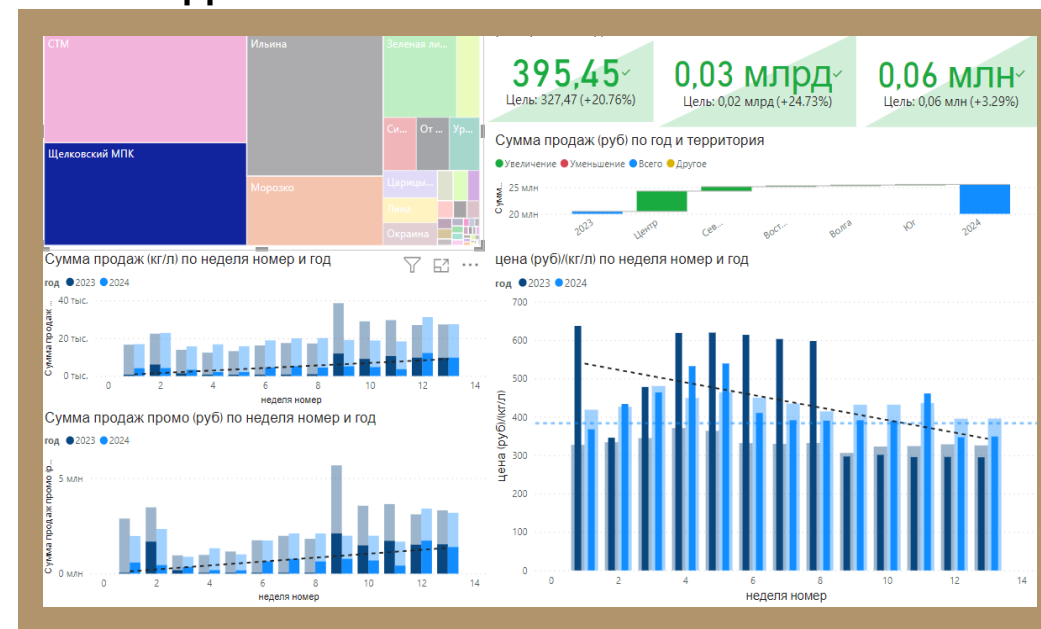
СТМ
Ильина
Зеленая ли...
Щелковский МПК
Си...
От...
Ур...
Морозко
Царицы...
Лина
Окраина

395,45
Цель: 327,47 (+20.76%)
0,03 млрд
Цель: 0,02 млрд (+24.73%)
0,06 млн
Цель: 0,06 млн (+3.29%)

Сумма продаж (руб) по год и территория
Увеличение Уменьшение Всего Другое
Сумм...
25 млн
20 млн
2023
Центр
Сев...
Вост...
Волга
Юг
2024

Сумма продаж (кг/л) по неделя номер и год
год 2023 2024
Сумма продаж...
40 тыс.
20 тыс.
0 тыс.
0 2 4 6 8 10 12 14
неделя номер

цена (руб)/(кг/л) по неделя номер и год
год 2023 2024
цена (руб)/(кг/л)
700
600
500
400
300
200
100
0
0 2 4 6 8 10 12 14
неделя номер

Сумма продаж промо (руб) по неделя номер и год
год 2023 2024
Сумма продаж промо (р...
5 млн
0 млн
0 2 4 6 8 10 12 14
неделя номер